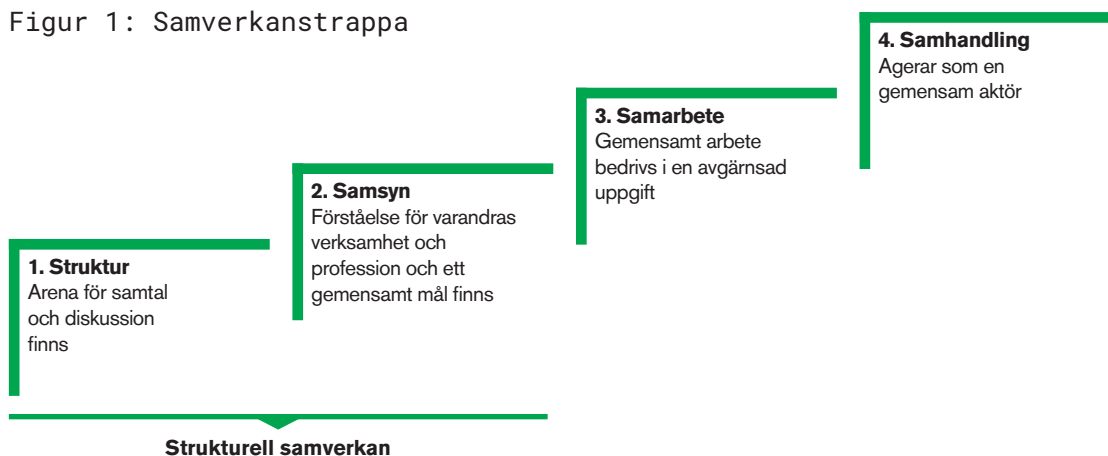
Figur 1: Samverkanstrappa

4. Samhandling
Agerar som en gemensam aktör

3. Samarbete
Gemensamt arbete bedrivs i en avgärnsad uppgift

2. Samsyn
Förståelse för varandras verksamhet och profession och ett gemensamt mål finns

1. Struktur
Arena för samtal och diskussion finns

Strukturell samverkan